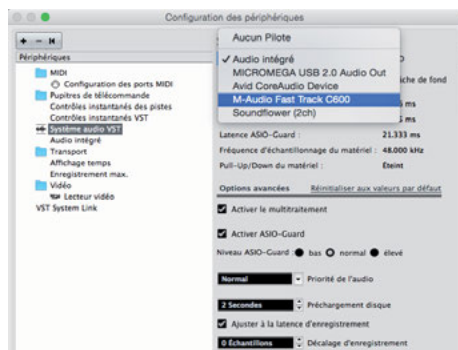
Configuration des périphériques

+ − ⏮

Périphériques

MIDI
Configuration des ports MIDI
Pupitres de télécommande
Contrôles instantanés des pistes
Contrôles instantanés VST
Système audio VST
Audio intégré
Transport
Affichage temps
Enregistrement max.
Vidéo
Lecteur vidéo
VST System Link

Aucun Pilote
✓ Audio intégré
MICROMEGA USB 2.0 Audio Out
Avid CoreAudio Device
M-Audio Fast Track C600
Soundflower (2ch)

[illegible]che de fond
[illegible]s ms
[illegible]s ms

Latence ASIO-Guard : 21.333 ms
Fréquence d'échantillonnage du matériel : 48.000 kHz
Pull-Up/Down du matériel : Éteint

Options avancées Réinitialiser aux valeurs par défaut

Activer le multitraitement

Activer ASIO-Guard

Niveau ASIO-Guard bas normal élevé

Normal Priorité de l'audio

2 Secondes Préchargement disque

Ajuster à la latence d'enregistrement

0 Échantillons Décalage d'enregistrement